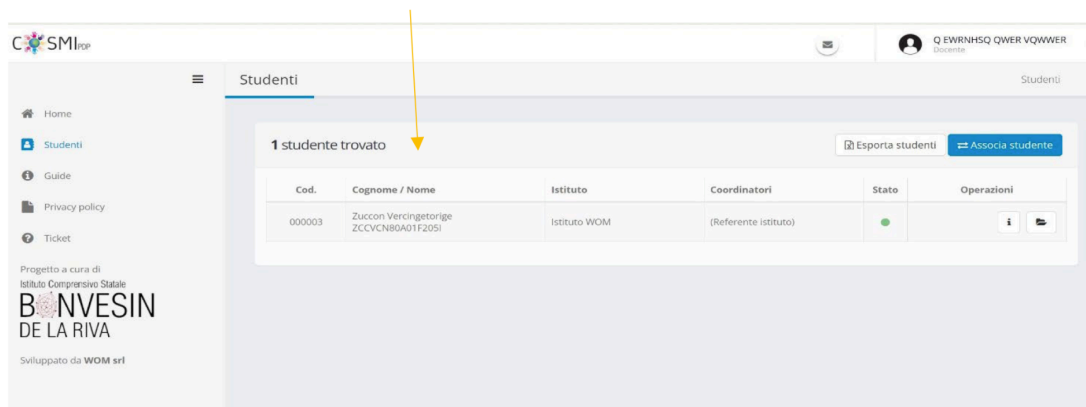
COSMI PDP

Q EWRNHSQ QWER VQWWER
Docente

Studenti

Studenti

Home
Studenti
Guide
Privacy policy
Ticket

Progetto a cura di
Istituto Comprensivo Statale
BONVESIN
DE LA RIVA

Sviluppato da **WOM srl**

**1** studente trovato

Esporta studenti
Associa studente

| Cod. | Cognome / Nome | Istituto | Coordinatori | Stato | Operazioni |
|---|---|---|---|---|---|
| 000003 | Zuccon Vercingetorige ZCCVCN80A01F205I | Istituto WOM | (Referente istituto) | | |